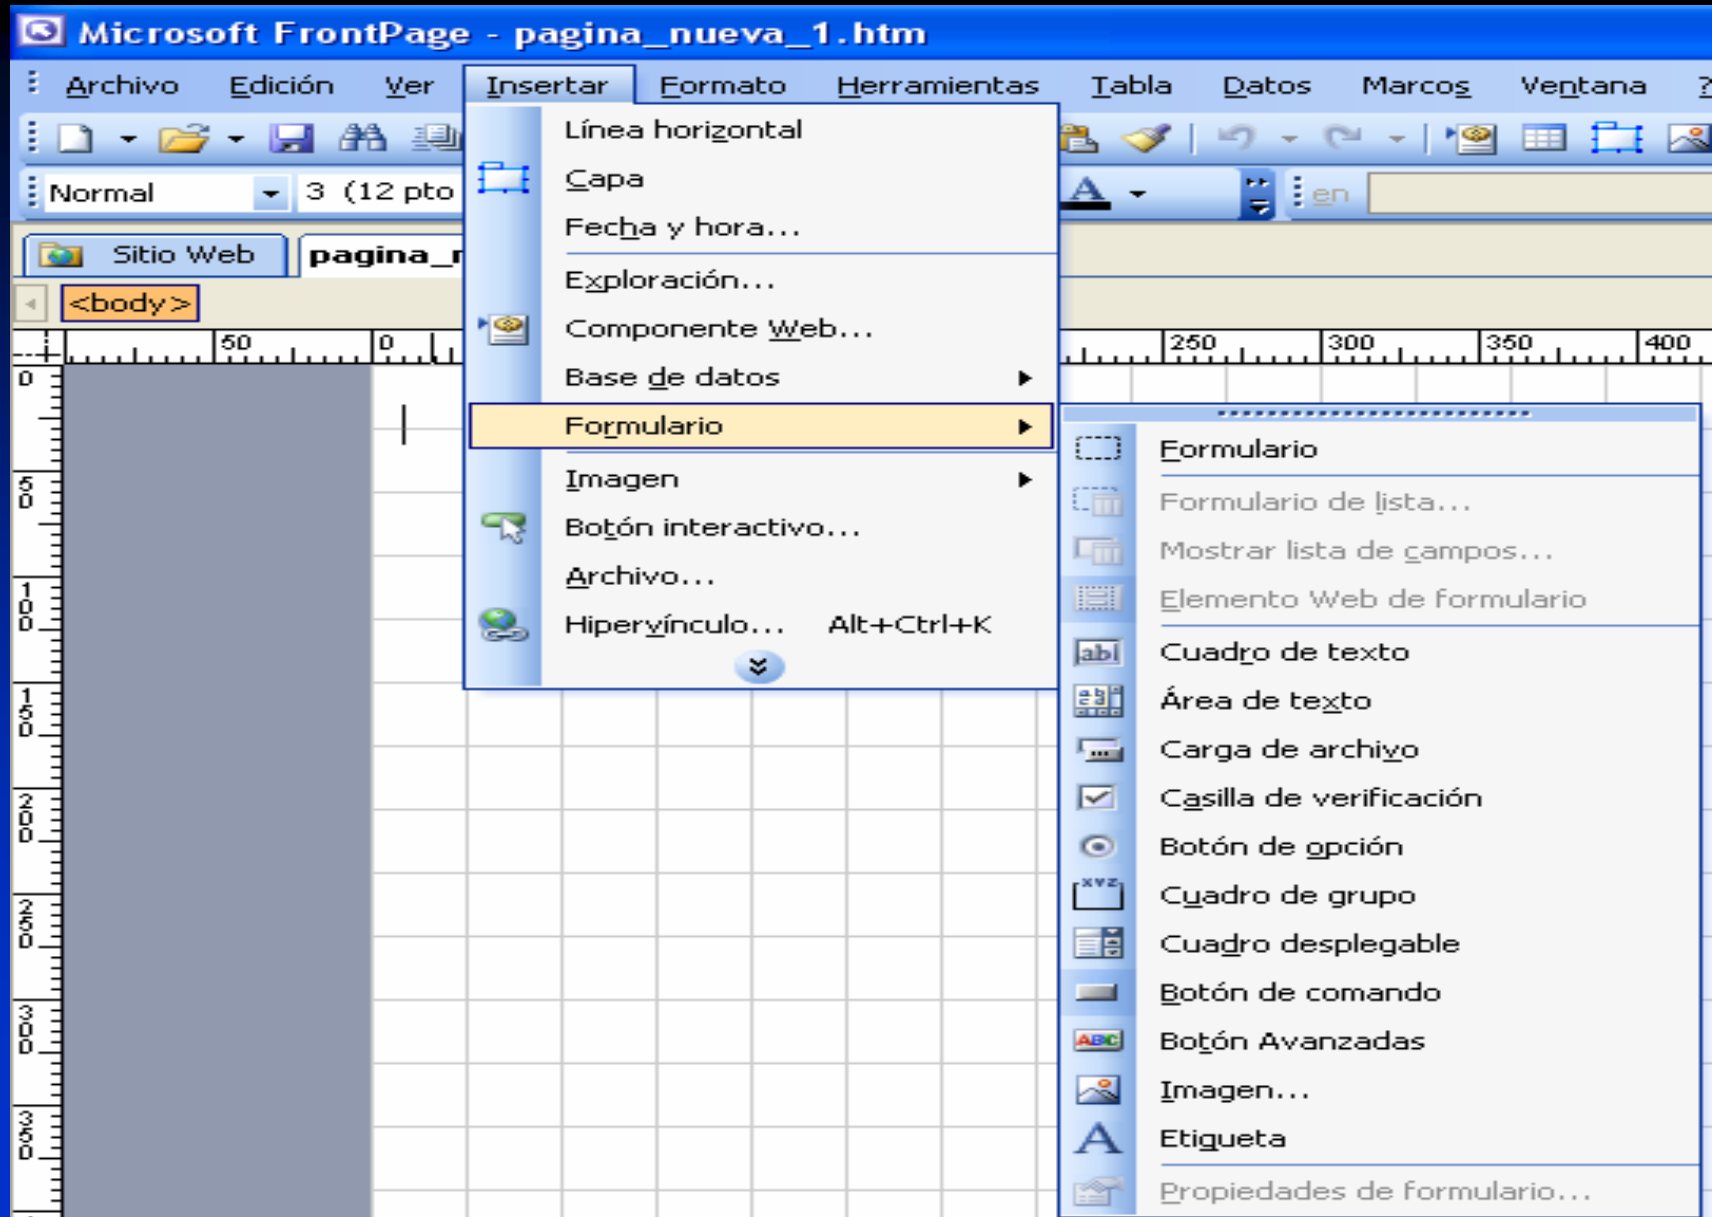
Microsoft FrontPage - pagina_nueva_1.htm

Archivo Edición Ver Insertar Formato Herramientas Tabla Datos Marcos Ventana ?

Normal 3 (12 pto

en

Sitio Web pagina_

<body>

50 0 250 300 350 400

0 50 100 150 200 250 300 350

Línea horizontal
Capa
Fecha y hora...
Exploración...
Componente Web...
Base de datos
Formulario
Imagen
Botón interactivo...
Archivo...
Hipervínculo... Alt+Ctrl+K

Formulario
Formulario de lista...
Mostrar lista de campos...
Elemento Web de formulario
Cuadro de texto
Área de texto
Carga de archivo
Casilla de verificación
Botón de opción
Cuadro de grupo
Cuadro desplegable
Botón de comando
Botón Avanzadas
Imagen...
Etiqueta
Propiedades de formulario...